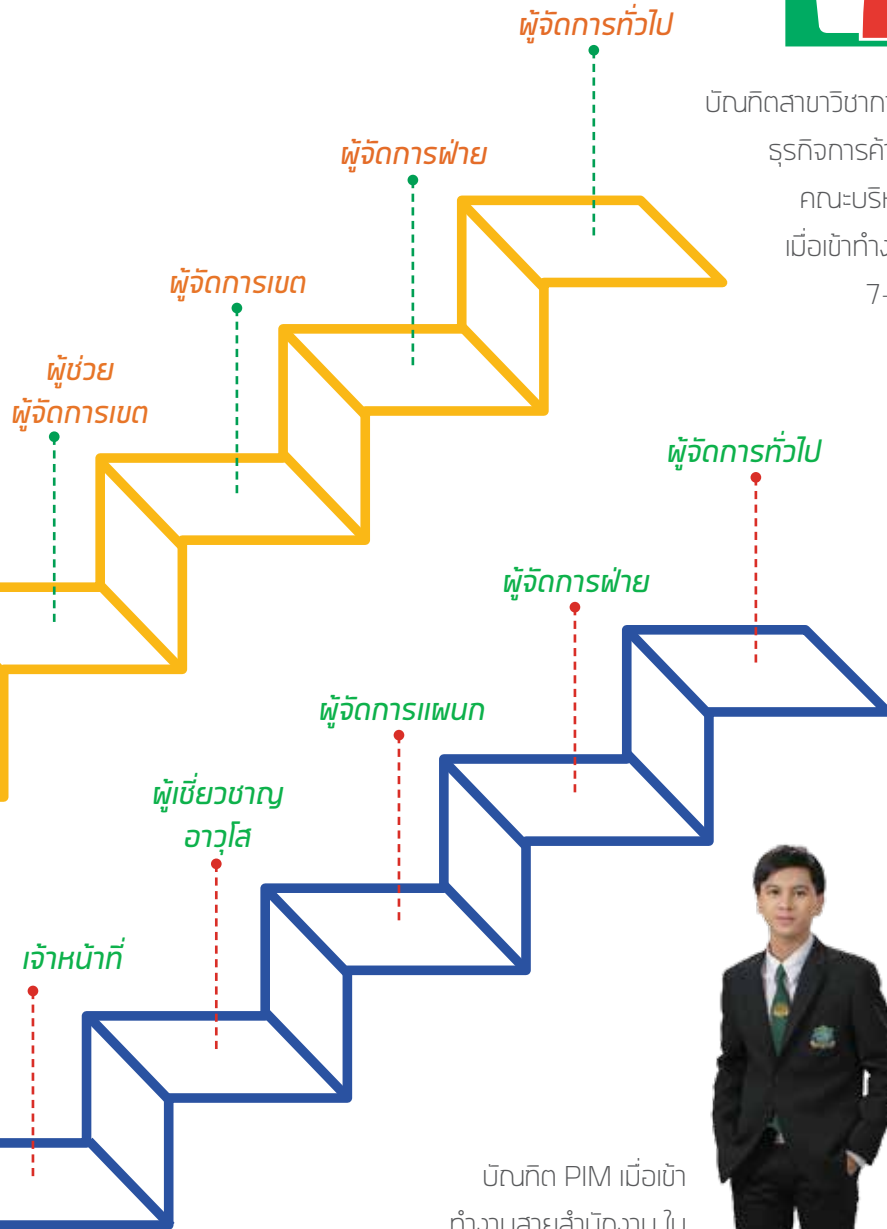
ผู้จัดการทั่วไป

บัณฑิตสาขาวิชา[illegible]
ธุรกิจการค้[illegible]
คณะบริห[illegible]
เมื่อเข้าทำง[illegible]
7-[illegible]

ผู้จัดการฝ่าย

ผู้จัดการเขต

ผู้ช่วย
ผู้จัดการเขต

ผู้จัดการทั่วไป

ผู้จัดการฝ่าย

ผู้จัดการแผนก

ผู้เชี่ยวชาญ
อาวุโส

เจ้าหน้าที่

บัณฑิต PIM เมื่อเข้า
ทำงานสายสำนักงาน ใน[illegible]